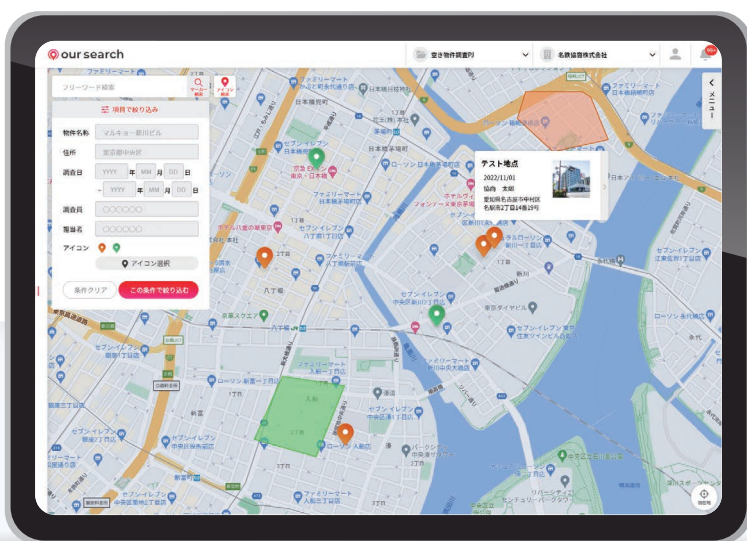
our search

空き物件調査PJ

名鉄協商株式会社

99+

フリーワード検索

マーカー検索

アイコン検索

項目で絞り込み

物件名称 マルキョー新川ビル

住所 東京都中央区

調査日 YYYY 年 MM 月 DD 日

~ YYYY 年 MM 月 DD 日

調査員 〇〇〇〇〇

職種名 〇〇〇〇〇

アイコン

アイコン選択

条件クリア

この条件で絞り込む

テスト地点

2022/11/01

協商 太郎

愛知県名古屋市中村区名駅南2丁目14番19号

メニュー

ファミリーマート

セブン-イレブン

ローソン

日本橋

八丁堀

新川

現在地